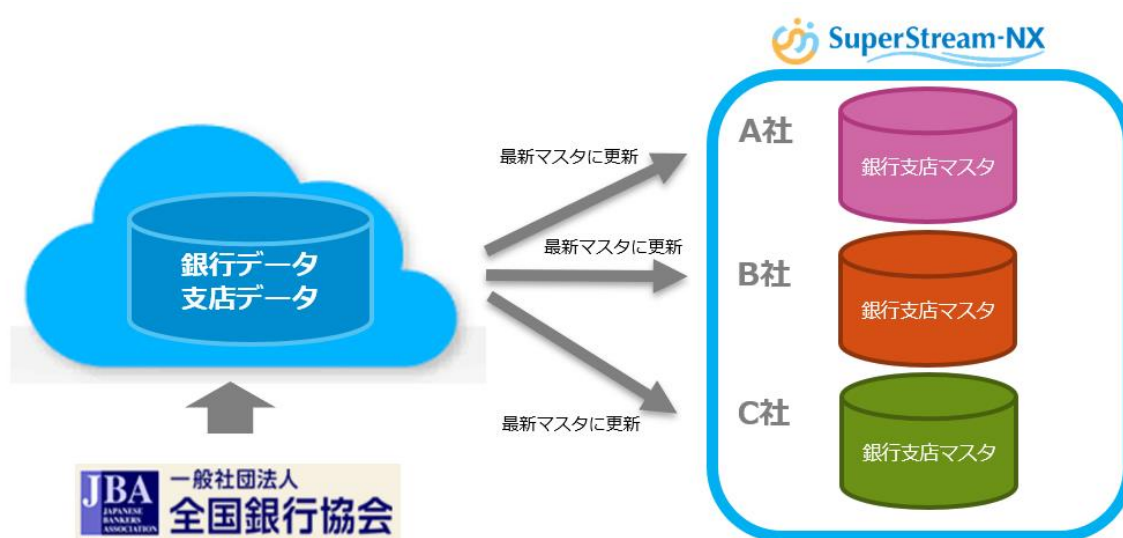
SuperStream-NX

銀行データ
支店データ

最新マスタに更新

最新マスタに更新

最新マスタに更新

A社
銀行支店マスタ

B社
銀行支店マスタ

C社
銀行支店マスタ

JBA
JAPANESE BANKERS ASSOCIATION
一般社団法人
全国銀行協会